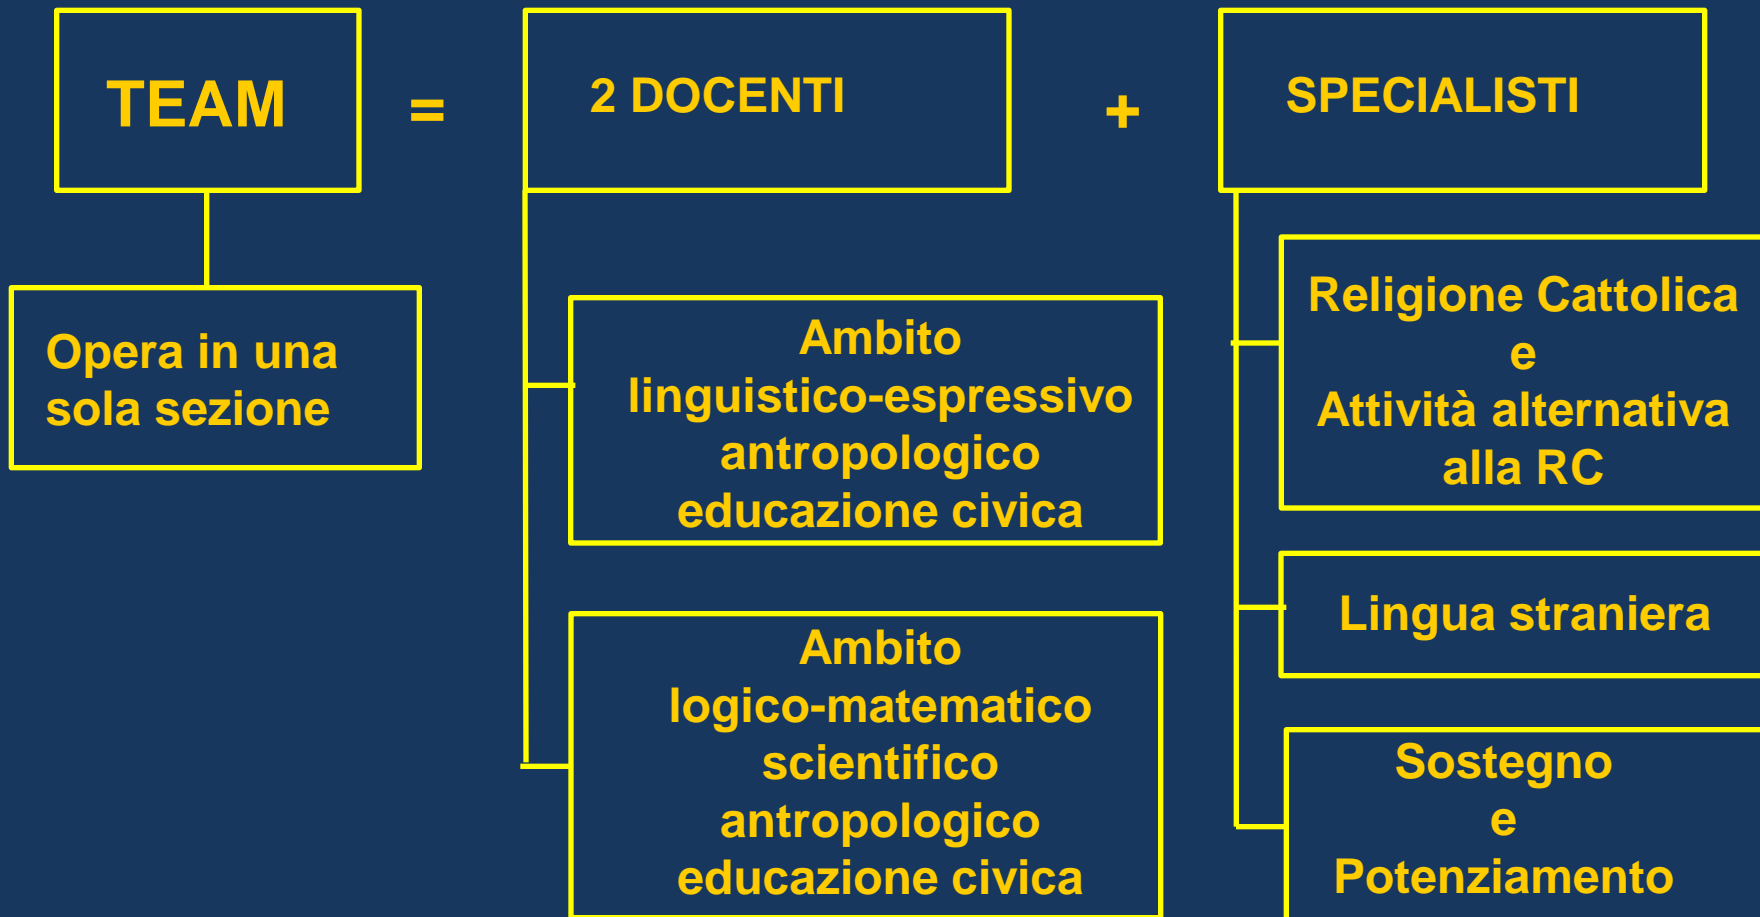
TEAM = 2 DOCENTI + SPECIALISTI

Opera in una sola sezione

Ambito linguistico-espressivo antropologico educazione civica

Ambito logico-matematico scientifico antropologico educazione civica

Religione Cattolica e Attività alternativa alla RC

Lingua straniera

Sostegno e Potenziamento